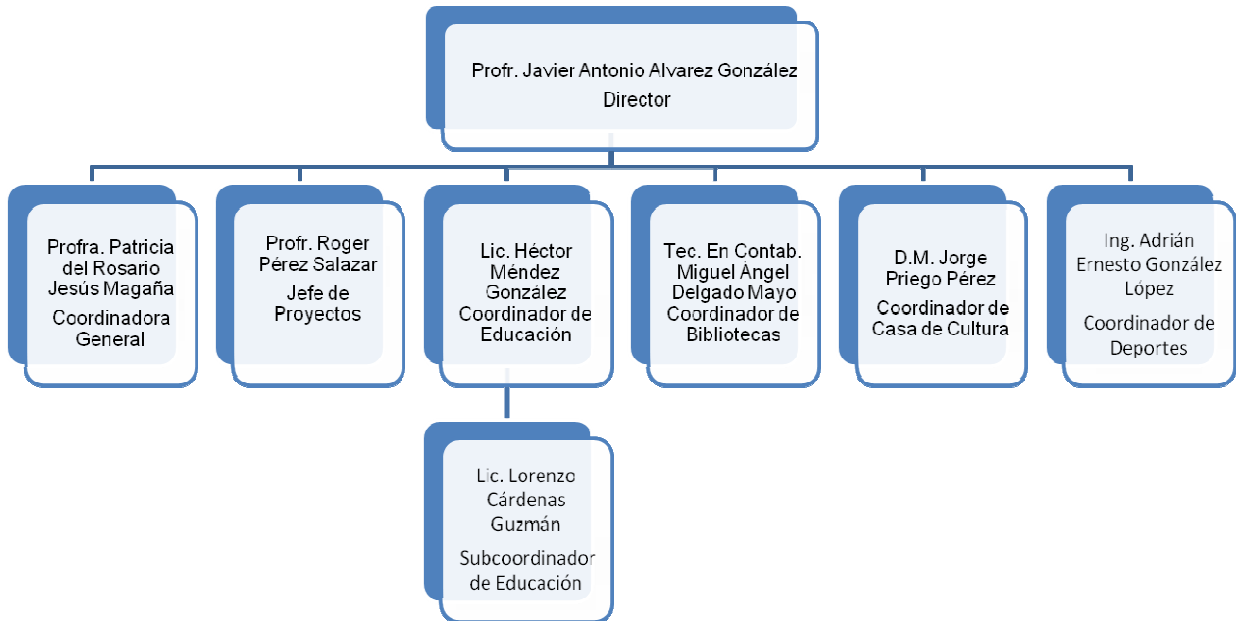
Profr. Javier Antonio Alvarez González
Director

Profra. Patricia del Rosario Jesús Magaña
Coordinadora General

Profr. Roger Pérez Salazar
Jefe de Proyectos

Lic. Héctor Méndez González
Coordinador de Educación

Tec. En Contab. Miguel Angel Delgado Mayo
Coordinador de Bibliotecas

D.M. Jorge Priego Pérez
Coordinador de Casa de Cultura

Ing. Adrián Ernesto González López
Coordinador de Deportes

Lic. Lorenzo Cárdenas Guzmán
Subcoordinador de Educación